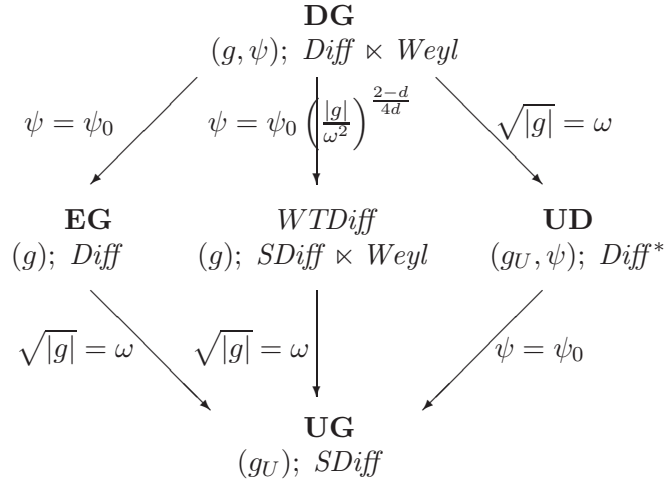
**DG**
$(g,\psi)$; $Diff \ltimes Weyl$

$\psi=\psi_0$

$\psi=\psi_0\left(\frac{|g|}{\omega^2}\right)^{\frac{2-d}{4d}}$

$\sqrt{|g|}=\omega$

**EG**
$(g)$; $Diff$

$WTDiff$
$(g)$; $SDiff \ltimes Weyl$

**UD**
$(g_U,\psi)$; $Diff^*$

$\sqrt{|g|}=\omega$

$\sqrt{|g|}=\omega$

$\psi=\psi_0$

**UG**
$(g_U)$; $SDiff$